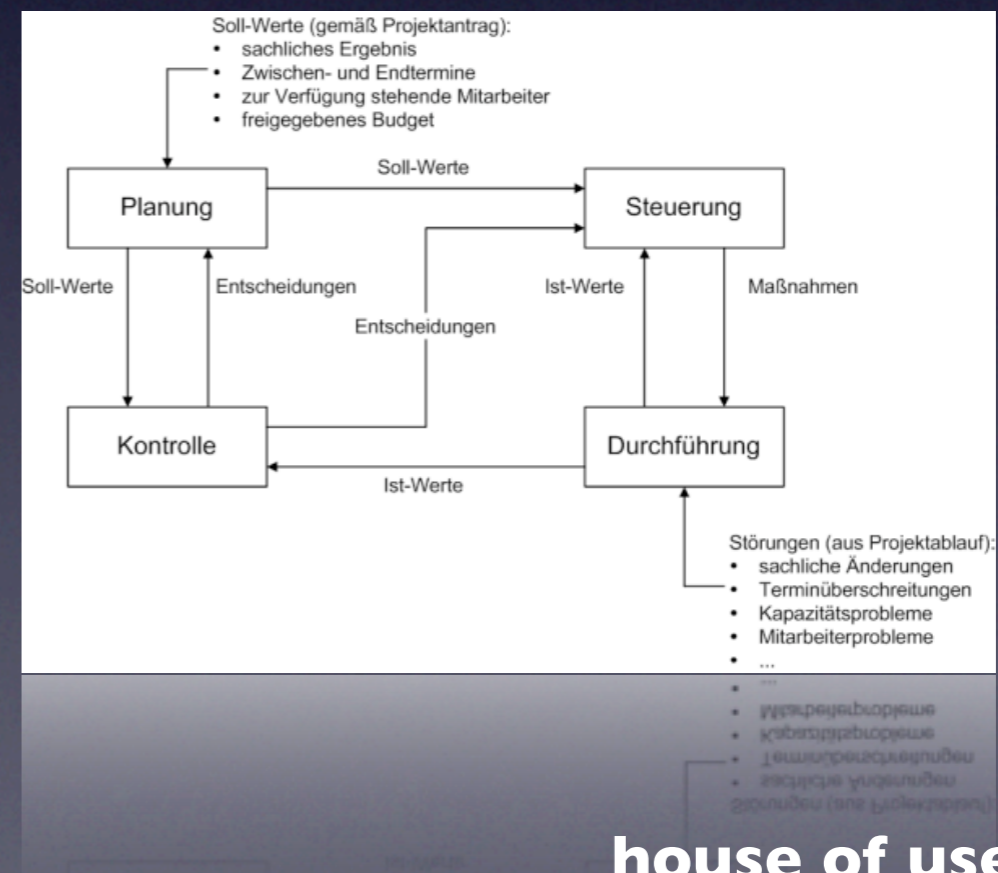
Soll-Werte (gemäß Projektantrag):
- sachliches Ergebnis
- Zwischen- und Endtermine
- zur Verfügung stehende Mitarbeiter
- freigegebenes Budget

Soll-Werte

Planung

Steuerung

Soll-Werte

Entscheidungen

Entscheidungen

Ist-Werte

Maßnahmen

Kontrolle

Durchführung

Ist-Werte

Störungen (aus Projektablauf):
- sachliche Änderungen
- Terminüberschreitungen
- Kapazitätsprobleme
- Mitarbeiterprobleme
- ...

house of use